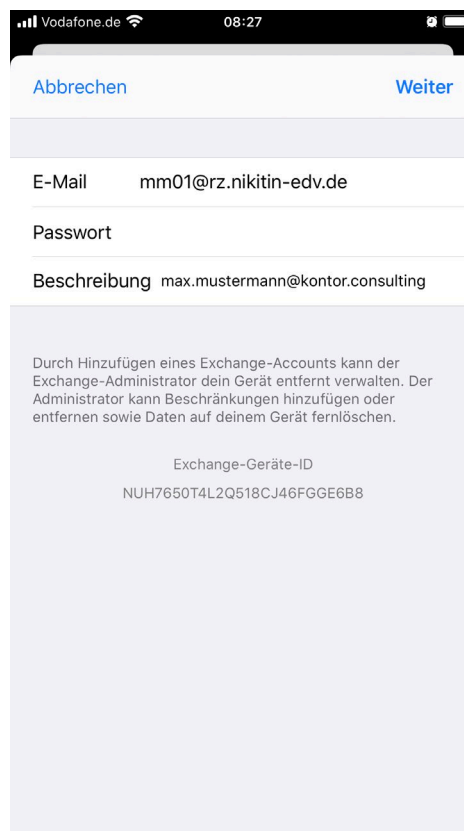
Vodafone.de 08:27

Abbrechen Weiter

E-Mail mm01@rz.nikitin-edv.de

Passwort

Beschreibung max.mustermann@kontor.consulting

Durch Hinzufügen eines Exchange-Accounts kann der Exchange-Administrator dein Gerät entfernt verwalten. Der Administrator kann Beschränkungen hinzufügen oder entfernen sowie Daten auf deinem Gerät fernlöschen.

Exchange-Geräte-ID

NUH7650T4L2Q518CJ46FGGE6B8